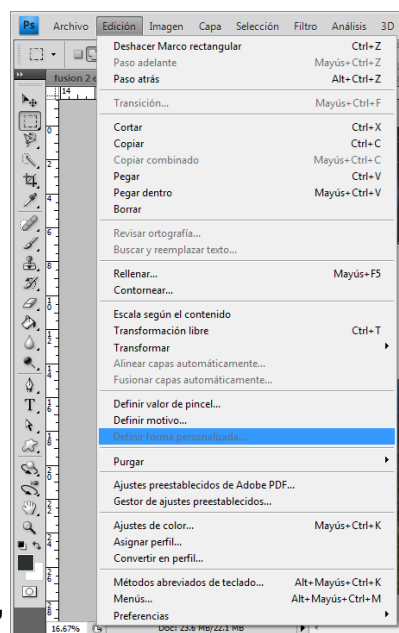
Ps Archivo Edición Imagen Capa Selección Filtro Análisis 3D

fusion 2

Deshacer Marco rectangular Ctrl+Z
Paso adelante Mayús+Ctrl+Z
Paso atrás Alt+Ctrl+Z

Transición... Mayús+Ctrl+F

Cortar Ctrl+X
Copiar Ctrl+C
Copiar combinado Mayús+Ctrl+C
Pegar Ctrl+V
Pegar dentro Mayús+Ctrl+V
Borrar

Revisar ortografía...
Buscar y reemplazar texto...

Rellenar... Mayús+F5
Contornear...

Escala según el contenido
Transformación libre Ctrl+T
Transformar
Alinear capas automáticamente...
Fusionar capas automáticamente...

Definir valor de pincel...
Definir motivo...
Definir forma personalizada...

Purgar

Ajustes preestablecidos de Adobe PDF...
Gestor de ajustes preestablecidos...

Ajustes de color... Mayús+Ctrl+K
Asignar perfil...
Convertir en perfil...

Métodos abreviados de teclado... Alt+Mayús+Ctrl+K
Menús... Alt+Mayús+Ctrl+M
Preferencias

16.67% Doc: 23.6 MB/22.1 MB